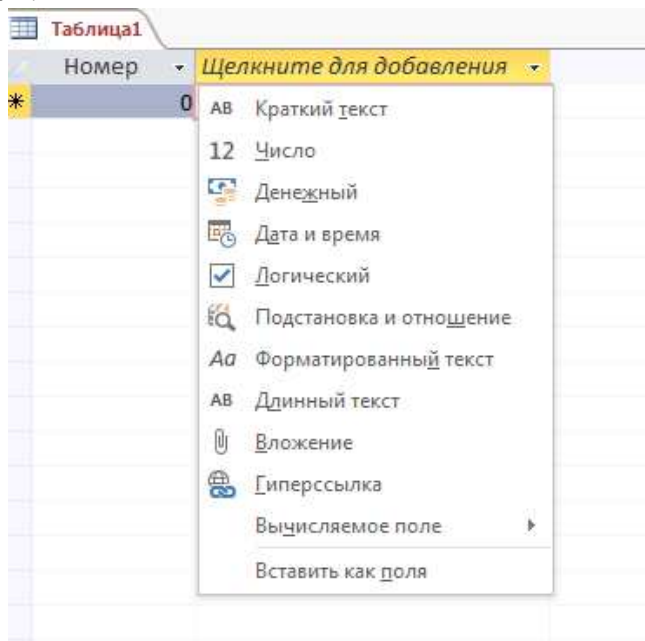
Таблица1

Номер | Щелкните для добавления

0

AB Краткий текст
12 Число
Денежный
Дата и время
Логический
Подстановка и отношение
Aa Форматированный текст
AB Длинный текст
Вложение
Гиперссылка
Вычисляемое поле
Вставить как поля